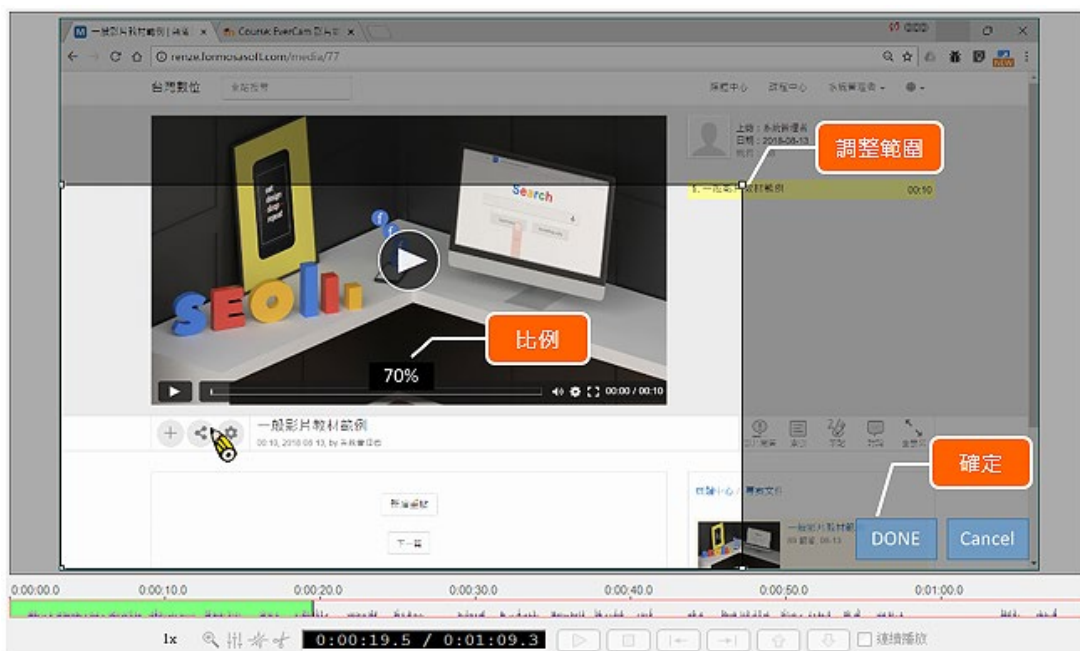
一般影片教材範例 | 台灣...
Course: EverCam 影片...
renzie.formosasoft.com/media/77
台灣數位
探索中心
課程中心
系統管理者
上傳：系統管理者
日期：2018-08-13
調整範圍
00:10
Search
SEOlı
比例
70%
00:00 / 00:10
一般影片教材範例
00:10, 2018-08-13, by 系統管理者
確定
新增筆記
下一頁
DONE
Cancel
0:00:00.0
0:00:10.0
0:00:20.0
0:00:30.0
0:00:40.0
0:00:50.0
0:01:00.0
1x
0:00:19.5 / 0:01:09.3
連續播放